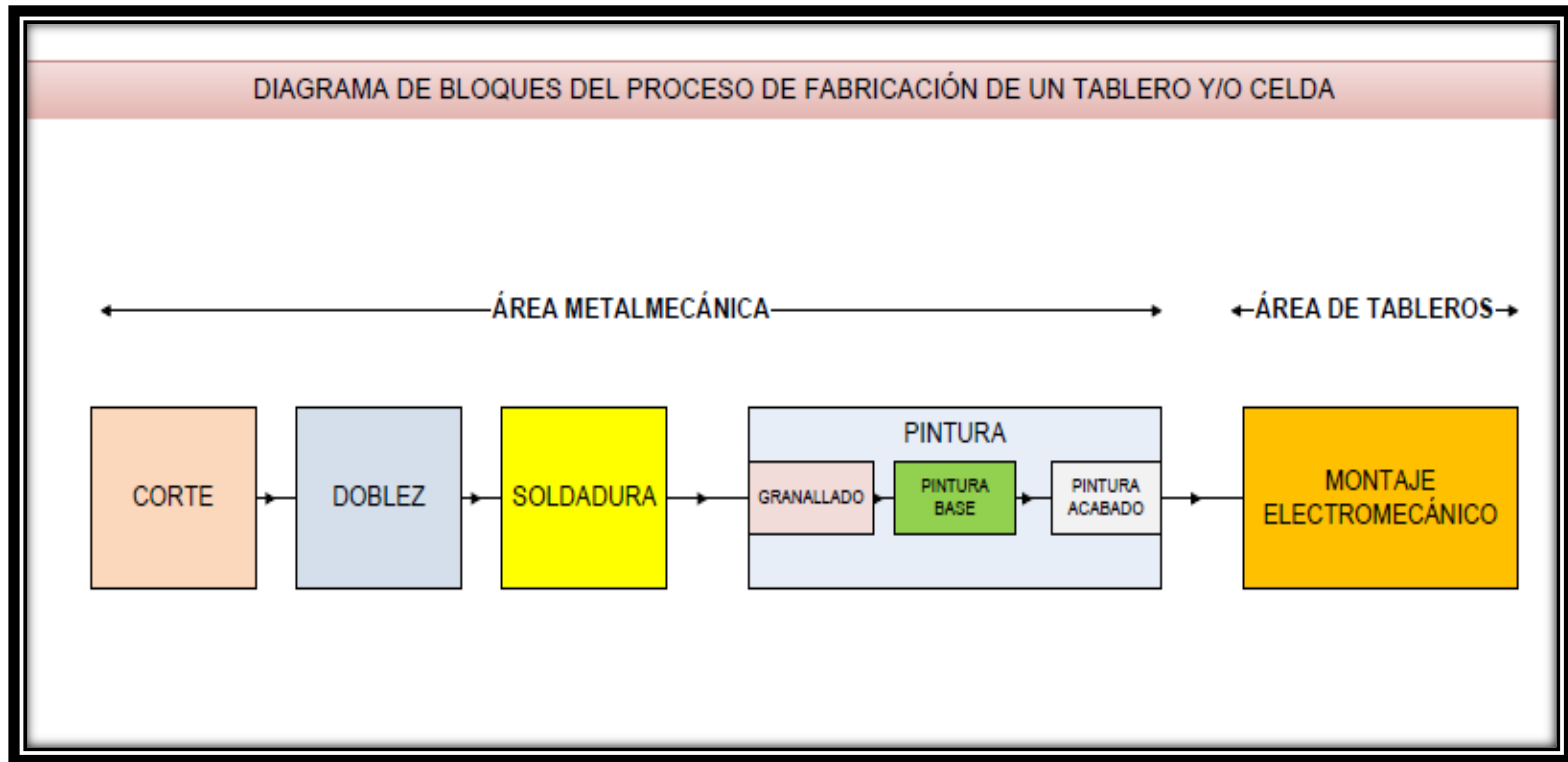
DIAGRAMA DE BLOQUES DEL PROCESO DE FABRICACIÓN DE UN TABLERO Y/O CELDA

ÁREA METALMECÁNICA

ÁREA DE TABLEROS

CORTE

DOBLEZ

SOLDADURA

PINTURA

GRANALLADO

PINTURA BASE

PINTURA ACABADO

MONTAJE ELECTROMECÁNICO